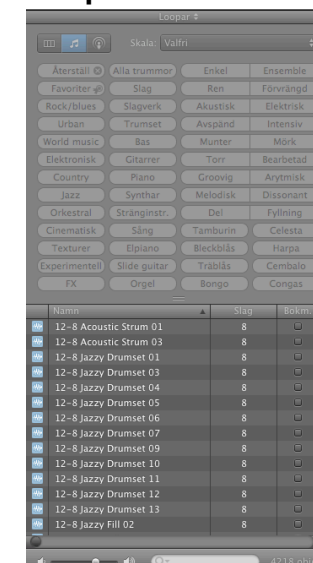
Loopar ÷

Skala: Valfri

| Återställ ⊗ | Alla trummor | Enkel | Ensemble |
|---|---|---|---|
| Favoriter | Slag | Ren | Förvrängd |
| Rock/blues | Slagverk | Akustisk | Elektrisk |
| Urban | Trumset | Avspänd | Intensiv |
| World music | Bas | Munter | Mörk |
| Elektronisk | Gitarrer | Torr | Bearbetad |
| Country | Piano | Groovig | Arytmisk |
| Jazz | Synthar | Melodisk | Dissonant |
| Orkestral | Stränginstr. | Del | Fyllning |
| Cinematisk | Sång | Tamburin | Celesta |
| Texturer | Elpiano | Bleckblås | Harpa |
| Experimentell | Slide guitar | Träblås | Cembalo |
| FX | Orgel | Bongo | Congas |

| Namn | Slag | Bokm. |
|---|---|---|
| 12-8 Acoustic Strum 01 | 8 | |
| 12-8 Acoustic Strum 03 | 8 | |
| 12-8 Jazzy Drumset 01 | 8 | |
| 12-8 Jazzy Drumset 03 | 8 | |
| 12-8 Jazzy Drumset 04 | 8 | |
| 12-8 Jazzy Drumset 05 | 8 | |
| 12-8 Jazzy Drumset 06 | 8 | |
| 12-8 Jazzy Drumset 07 | 8 | |
| 12-8 Jazzy Drumset 09 | 8 | |
| 12-8 Jazzy Drumset 10 | 8 | |
| 12-8 Jazzy Drumset 11 | 8 | |
| 12-8 Jazzy Drumset 12 | 8 | |
| 12-8 Jazzy Drumset 13 | 8 | |
| 12-8 Jazzy Fill 02 | 8 | |

4218 obj